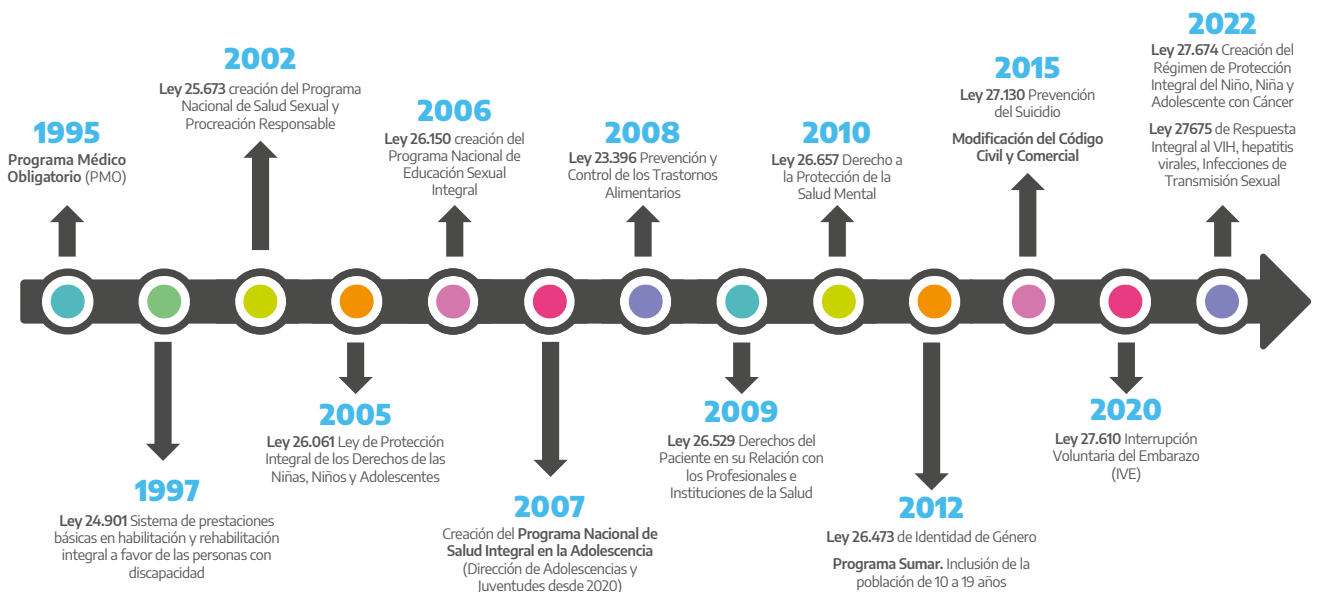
1995
Programa Médico Obligatorio (PMO)

2002
Ley 25.673 creación del Programa Nacional de Salud Sexual y Procreación Responsable

2006
Ley 26.150 creación del Programa Nacional de Educación Sexual Integral

2008
Ley 23.396 Prevención y Control de los Trastornos Alimentarios

2010
Ley 26.657 Derecho a la Protección de la Salud Mental

2015
Ley 27.130 Prevención del Suicidio

Modificación del Código Civil y Comercial

2022
Ley 27.674 Creación del Régimen de Protección Integral del Niño, Niña y Adolescente con Cáncer

Ley 27675 de Respuesta Integral al VIH, hepatitis virales, Infecciones de Transmisión Sexual

1997
Ley 24.901 Sistema de prestaciones básicas en habilitación y rehabilitación integral a favor de las personas con discapacidad

2005
Ley 26.061 Ley de Protección Integral de los Derechos de las Niñas, Niños y Adolescentes

2007
Creación del Programa Nacional de Salud Integral en la Adolescencia (Dirección de Adolescencias y Juventudes desde 2020)

2009
Ley 26.529 Derechos del Paciente en su Relación con los Profesionales e Instituciones de la Salud

2012
Ley 26.473 de Identidad de Género

Programa Sumar. Inclusión de la población de 10 a 19 años

2020
Ley 27.610 Interrupción Voluntaria del Embarazo (IVE)